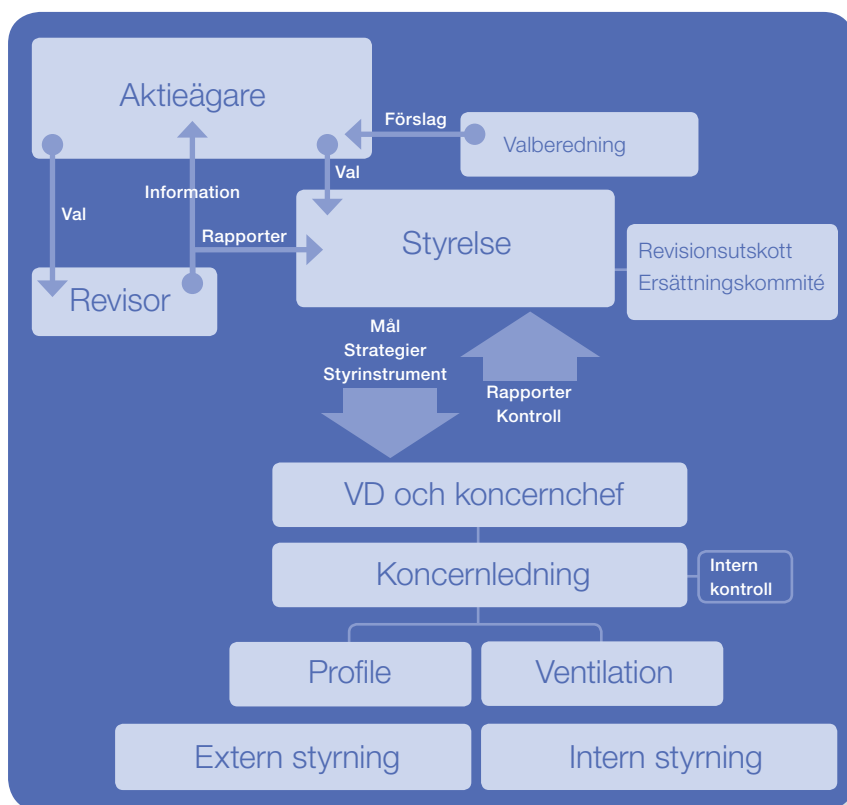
Aktieägare

Förslag

Valberedning

Val

Information

Val

Rapporter

Styrelse

Revisionsutskott
Ersättningskommité

Revisor

Mål
Strategier
Styrinstrument

Rapporter
Kontroll

VD och koncernchef

Koncernledning

Intern kontroll

Profile

Ventilation

Extern styrning

Intern styrning